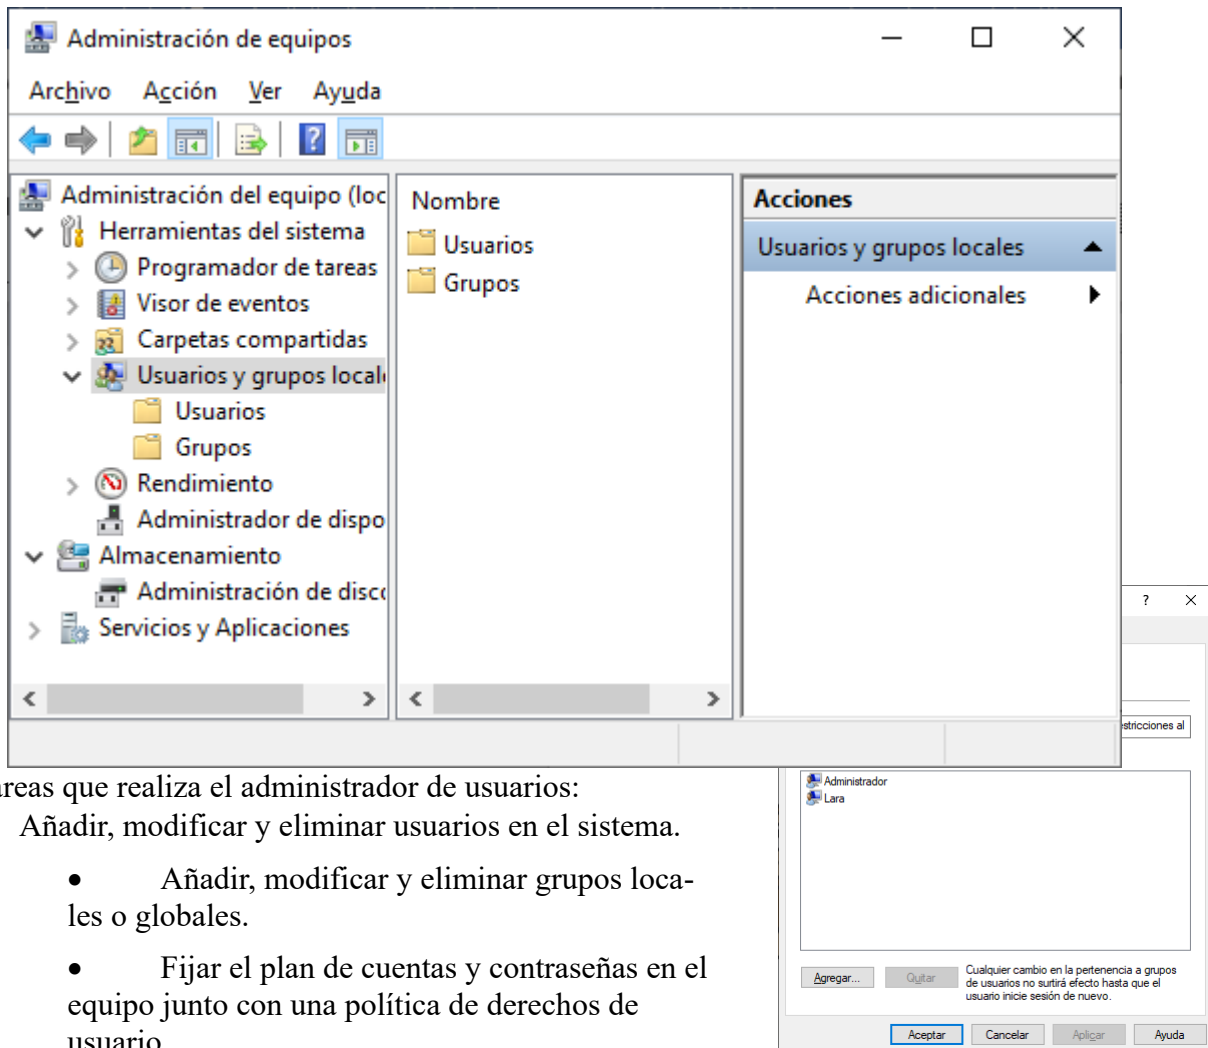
Administración de equipos

Archivo Acción Ver Ayuda

Administración del equipo (loc
Herramientas del sistema
Programador de tareas
Visor de eventos
Carpetas compartidas
Usuarios y grupos local
Usuarios
Grupos
Rendimiento
Administrador de dispo
Almacenamiento
Administración de disc
Servicios y Aplicaciones

Nombre
Usuarios
Grupos

Acciones
Usuarios y grupos locales
Acciones adicionales

?

stricciones al

Administrador
Lara

Agregar... Quitar Cualquier cambio en la pertenencia a grupos de usuarios no surtirá efecto hasta que el usuario inicie sesión de nuevo.

Aceptar Cancelar Aplicar Ayuda

areas que realiza el administrador de usuarios:
Añadir, modificar y eliminar usuarios en el sistema.

• Añadir, modificar y eliminar grupos locales o globales.

• Fijar el plan de cuentas y contraseñas en el equipo junto con una política de derechos de usuario